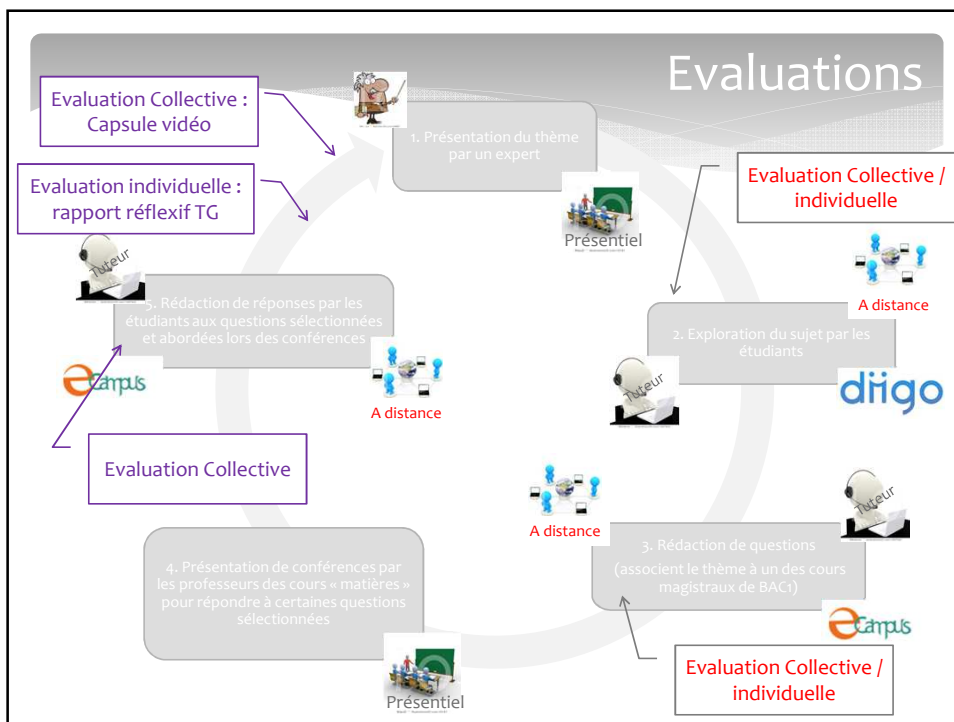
Evaluations

Evaluation Collective : Capsule vidéo

Evaluation individuelle : rapport réflexif TG

1. Présentation du thème par un expert

Présentiel

Evaluation Collective / individuelle

A distance

Tuteur

5. Rédaction de réponses par les étudiants aux questions sélectionnées et abordées lors des conférences

A distance

2. Exploration du sujet par les étudiants

Tuteur

diigo

eCampus

Evaluation Collective

A distance

Tuteur

3. Rédaction de questions (associent le thème à un des cours magistraux de BAC1)

4. Présentation de conférences par les professeurs des cours « matières » pour répondre à certaines questions sélectionnées

eCampus

Présentiel

Evaluation Collective / individuelle